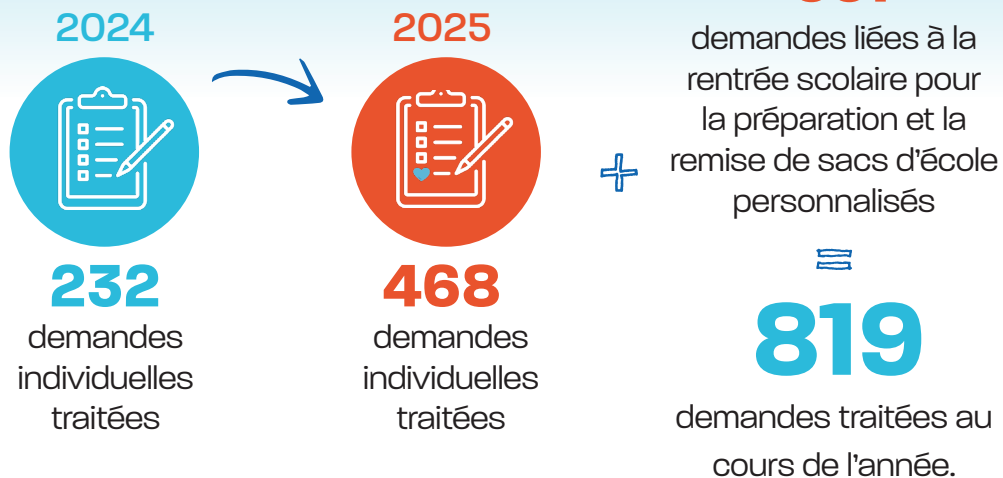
2024

232
demandes individuelles traitées

2025

468
demandes individuelles traitées

+

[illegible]
demandes liées à la rentrée scolaire pour la préparation et la remise de sacs d'école personnalisés

=

819
demandes traitées au cours de l'année.